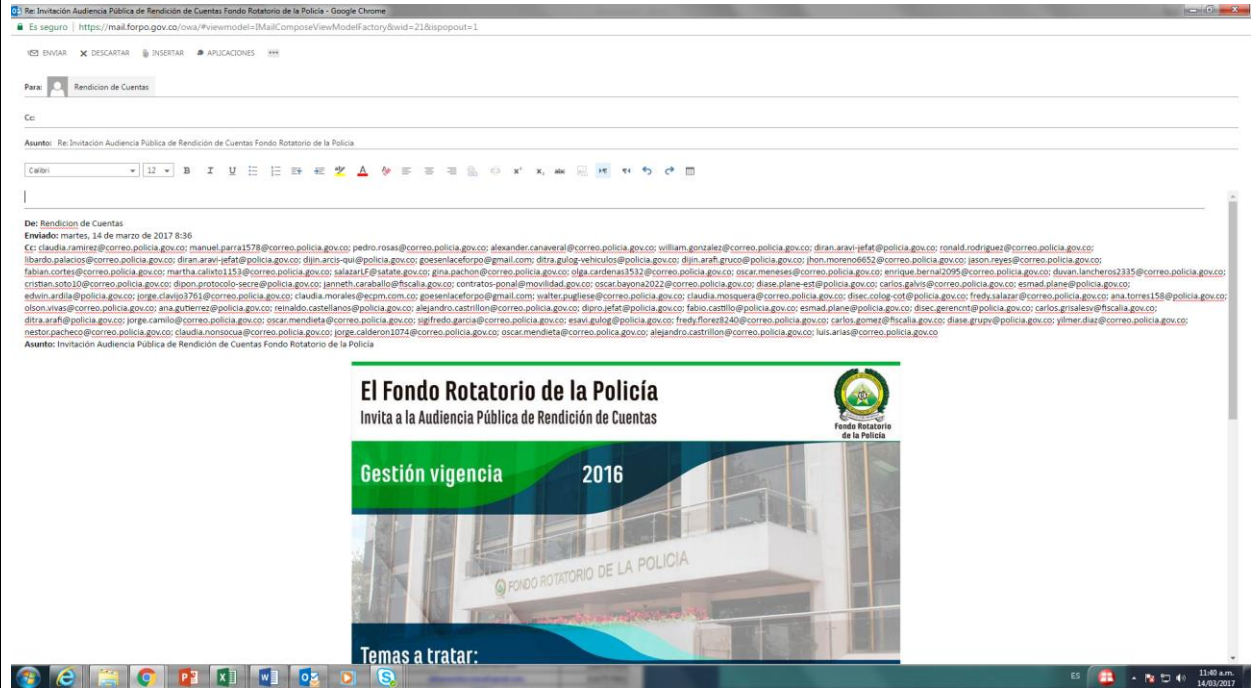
Re: Invitación Audiencia Pública de Rendición de Cuentas Fondo Rotatorio de la Policía - Google Chrome

Es seguro | https://mail.forpo.gov.co/owa/#viewmodel=IMailComposeViewModelFactory&wid=21&ispopout=1

ENVIAR DESCARTAR INSERTAR APLICACIONES •••

Para: Rendicion de Cuentas

Cc:

Asunto: Re: Invitación Audiencia Pública de Rendición de Cuentas Fondo Rotatorio de la Policía

Calibri 12

De: Rendicion de Cuentas
Enviado: martes, 14 de marzo de 2017 8:36
Cc: claudia.ramirez@correo.policia.gov.co; manuel.parra1578@correo.policia.gov.co; pedro.rosas@correo.policia.gov.co; alexander.canaveral@correo.policia.gov.co; william.gonzalez@correo.policia.gov.co; diran.aravi-jefat@policia.gov.co; ronald.rodriguez@correo.policia.gov.co; libardo.palacios@correo.policia.gov.co; diran.aravi-jefat@policia.gov.co; dijin.arcis-qui@policia.gov.co; goesenlaceforpo@gmail.com; ditra.gulog-vehiculos@policia.gov.co; dijin.arafi.gruco@policia.gov.co; jhon.moreno6652@correo.policia.gov.co; jason.reyes@correo.policia.gov.co; fabian.cortes@correo.policia.gov.co; martha.calixto1153@correo.policia.gov.co; salazarLF@satate.gov.co; gina.pachon@correo.policia.gov.co; olga.cardenas3532@correo.policia.gov.co; oscar.meneses@correo.policia.gov.co; enrique.bernal2095@correo.policia.gov.co; duvan.lancheros2335@correo.policia.gov.co; cristian.soto10@correo.policia.gov.co; dipon.protocolo-secre@policia.gov.co; janneth.caraballo@fiscalia.gov.co; contratos-ponal@movilidad.gov.co; oscar.bayona2022@correo.policia.gov.co; diase.plane-est@policia.gov.co; carlos.galvis@correo.policia.gov.co; esmad.plane@policia.gov.co; edwin.ardila@policia.gov.co; jorge.clavijo3761@correo.policia.gov.co; claudia.morales@ecpm.com.co; goesenlaceforpo@gmail.com; walter.pugliese@correo.policia.gov.co; claudia.mosquera@correo.policia.gov.co; disec.colog-cot@policia.gov.co; fredy.salazar@correo.policia.gov.co; ana.torres158@policia.gov.co; olson.vivas@correo.policia.gov.co; ana.gutierrez@policia.gov.co; reinaldo.castellanos@policia.gov.co; alejandro.castrillon@correo.policia.gov.co; dipro.jefat@policia.gov.co; fabio.castillo@policia.gov.co; esmad.plane@policia.gov.co; disec.gerencnt@policia.gov.co; carlos.grisalesv@fiscalia.gov.co; ditra.arafi@policia.gov.co; jorge.camilo@correo.policia.gov.co; oscar.mendieta@correo.policia.gov.co; sigifredo.garcia@correo.policia.gov.co; esavi.gulog@policia.gov.co; fredy.florez8240@correo.policia.gov.co; carlos.gomez@fiscalia.gov.co; diase.grupv@policia.gov.co; yilmer.diaz@correo.policia.gov.co; nestor.pacheco@correo.policia.gov.co; claudia.nonsocua@correo.policia.gov.co; jorge.calderon1074@correo.policia.gov.co; oscar.mendieta@correo.polica.gov.co; alejandro.castrillon@correo.policia.gov.co; luis.arias@correo.policia.gov.co
Asunto: Invitación Audiencia Pública de Rendición de Cuentas Fondo Rotatorio de la Policía

El Fondo Rotatorio de la Policía
Invita a la Audiencia Pública de Rendición de Cuentas

Fondo Rotatorio de la Policía

Gestión vigencia 2016

FONDO ROTATORIO DE LA POLICIA

Temas a tratar:

ES 11:40 a.m. 14/03/2017